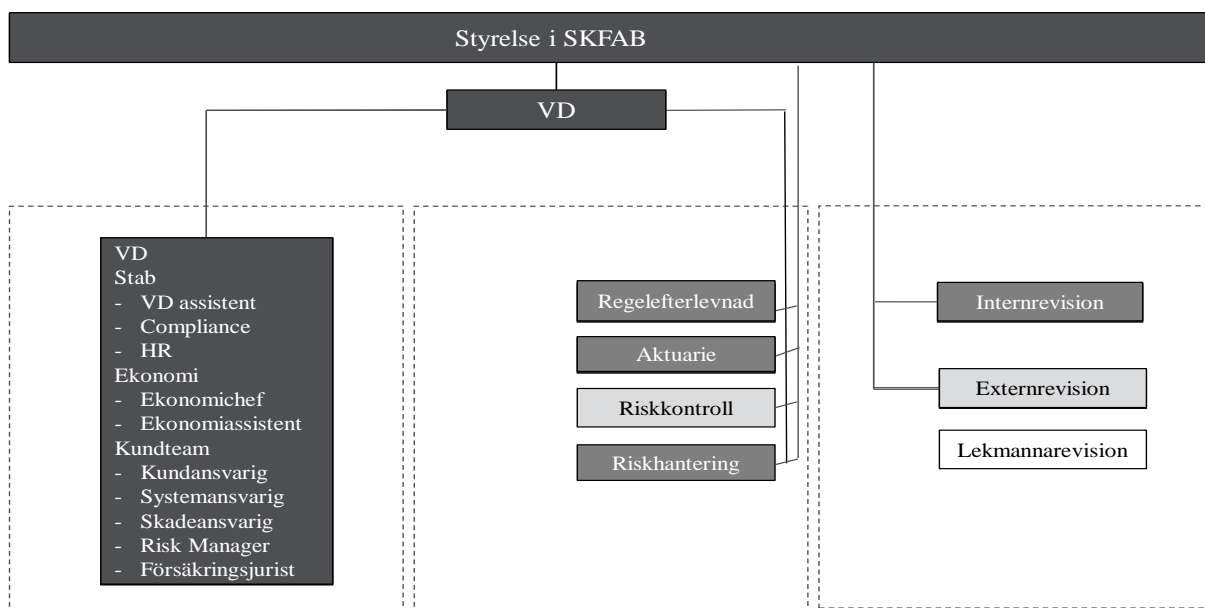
Styrelse i SKFAB

VD

VD
Stab
- VD assistent
- Compliance
- HR
Ekonomi
- Ekonomichef
- Ekonomiassistent
Kundteam
- Kundansvarig
- Systemansvarig
- Skadeansvarig
- Risk Manager
- Försäkringsjurist

Regelefterlevnad

Aktuarie

Riskkontroll

Riskhantering

Internrevision

Externrevision

Lekmannarevision